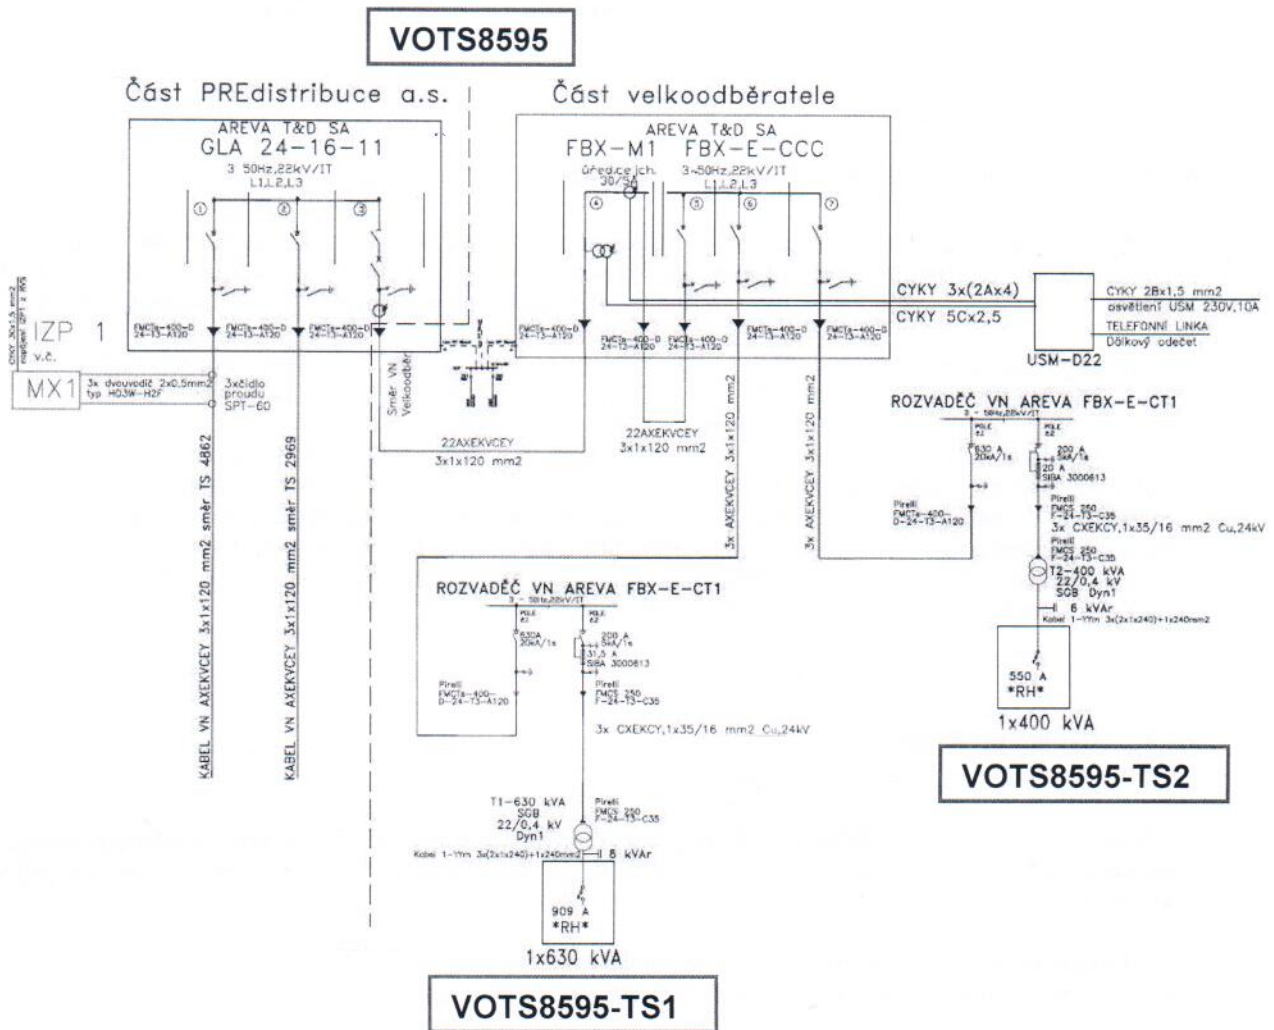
VOTS8595

Část PREdistribuce a.s.

Část velkoodběratele

AREVA T&D SA
GLA 24-16-11
3 50Hz,22kV/IT
L1,L2,L3

① ② ③

FMCTa-400-D 24-T3-A120
FMCTa-400-D 24-T3-A120
FMCTa-400-D 24-T3-A120

AREVA T&D SA
FBX-M1 FBX-E-CCC
úředice jch. 30/5A
3~50Hz,22kV/IT
L1,L2,L3

④ ⑤ ⑥ ⑦

FMCTa-400-D 24-T3-A120
FMCTa-400-D 24-T3-A120
FMCTa-400-D 24-T3-A120
FMCTa-400-D 24-T3-A120
FMCTa-400-D 24-T3-A120

CYKY 3x(2Ax4)
CYKY 5Cx2,5

USM-D22

CYKY 2Bx1,5 mm2
osvětlení USM 230V,10A
TELEFONNÍ LINKA
Dálkový odečet

CYKY 3Cx1,5 mm2
napájení IZP1 z RVS

IZP 1
v.č.

MX1

3x dvouvodič 2x0,5mm2
typ H03W-H2F

3xčidlo proudu SPT-60

Směr VN Velkoodběr

KABEL VN AXEKVCEY 3x1x120 mm2 směr TS 4862
KABEL VN AXEKVCEY 3x1x120 mm2 směr TS 2969

22AXEKVCEY
3x1x120 mm2

22AXEKVCEY
3x1x120 mm2

3x AXEKVCEY 3x1x120 mm2
3x AXEKVCEY 3x1x120 mm2

ROZVADĚČ VN AREVA FBX-E-CT1
3 ~ 50Hz,22kV/IT
POLE E2
POLE E2
630 A 20kA/1s
200 A 5kA/1s
20 A SIBA 3000613
Pirelli FMCTa-400-D-24-T3-A120
Pirelli FMCS 250 F-24-T3-C35
3x CXEKCY,1x35/16 mm2 Cu,24kV
Pirelli FMCS 250 F-24-T3-C35
T2-400 kVA
22/0,4 kV
SGB Dyn1
6 kVAr
Kabel 1-YYm 3x(2x1x240)+1x240mm2
550 A
*RH*
1x400 kVA

VOTS8595-TS2

ROZVADĚČ VN AREVA FBX-E-CT1
3 ~ 50Hz,22kV/IT
POLE E2
POLE E2
630A 20kA/1s
200 A 5kA/1s
31,5 A SIBA 3000613
Pirelli FMCTa-400-D-24-T3-A120
Pirelli FMCS 250 F-24-T3-C35
3x CXEKCY,1x35/16 mm2 Cu,24kV
T1-630 kVA
SGB
22/0,4 kV
Dyn1
Pirelli FMCS 250 F-24-T3-C35
Kabel 1-YYm 3x(2x1x240)+1x240mm2
8 kVAr
909 A
*RH*
1x630 kVA

VOTS8595-TS1